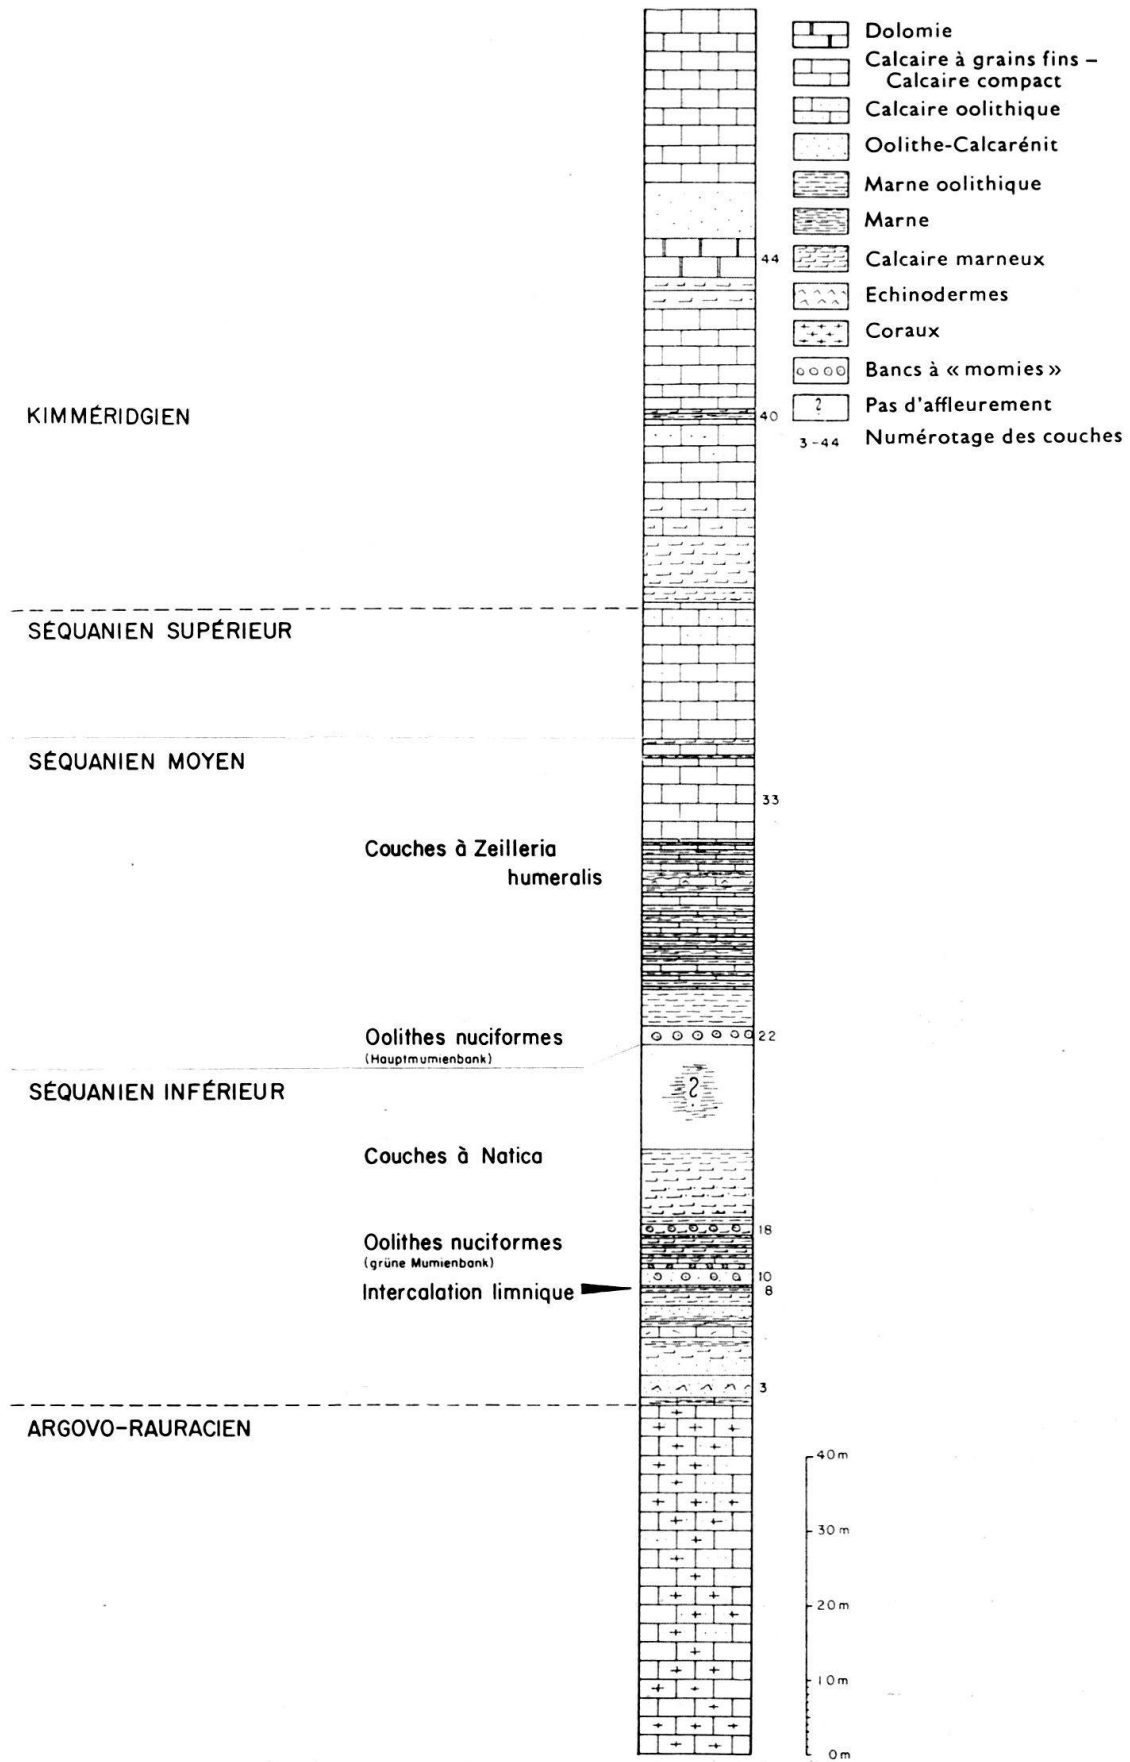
Dolomie
Calcaire à grains fins – Calcaire compact
Calcaire oolithique
Oolithe-Calcarénit
Marne oolithique
Marne
Calcaire marneux
Echinodermes
Coraux
Bancs à « momies »
Pas d'affleurement
3-44 Numérotage des couches

44

KIMMÉRIDGIEN

40

SÉQUANIEN SUPÉRIEUR

SÉQUANIEN MOYEN

33

Couches à Zeilleria humeralis

Oolithes nuciformes
(Hauptmumienbank)

22

SÉQUANIEN INFÉRIEUR

?

Couches à Natica

18

Oolithes nuciformes
(grüne Mumienbank)

10

Intercalation limnique

8

3

ARGOVO-RAURACIEN

40 m
30 m
20 m
10 m
0 m